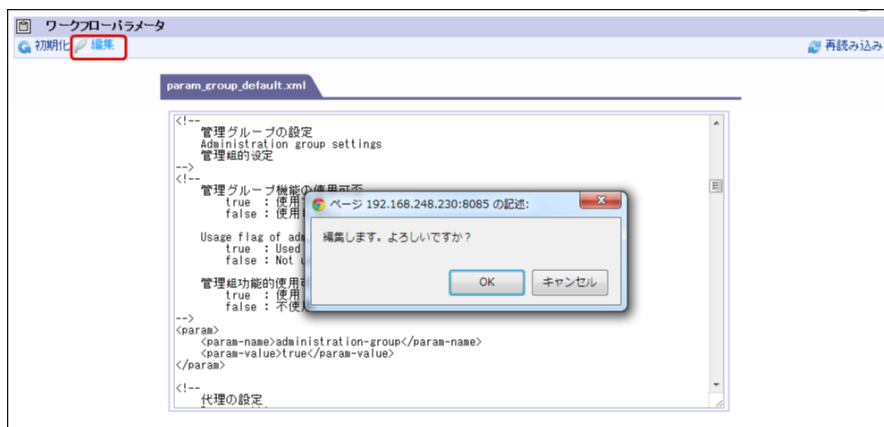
ワークフローパラメータ

初期化 編集

再読み込み

param_group_default.xml

<!--
管理グループの設定
Administration group settings
管理組的設定
-->
<!--
管理グループ機能の使用可否
true : 使用
false : 使用

Usage flag of adm
true : Used
false : Not u

管理组功能的使用
true : 使用
false : 不使用
-->
<param>
<param-name>administration-group</param-name>
<param-value>true</param-value>
</param>

<!--
代理の設定

ページ 192.168.248.230:8085 の記述:

編集します。よろしいですか？

OK

キャンセル